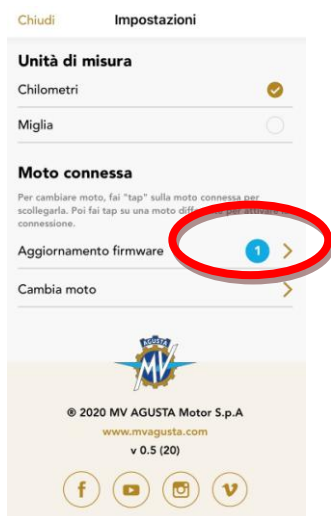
Chiudi Impostazioni

Unità di misura

Chilometri

Miglia

Moto connessa

Per cambiare moto, fai "tap" sulla moto connessa per scollegarla. Poi fai tap su una moto diff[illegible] per attivar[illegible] connessione.

Aggiornamento firmware 1

Cambia moto

AGUSTA MV

® 2020 MV AGUSTA Motor S.p.A

www.mvagusta.com

v 0.5 (20)